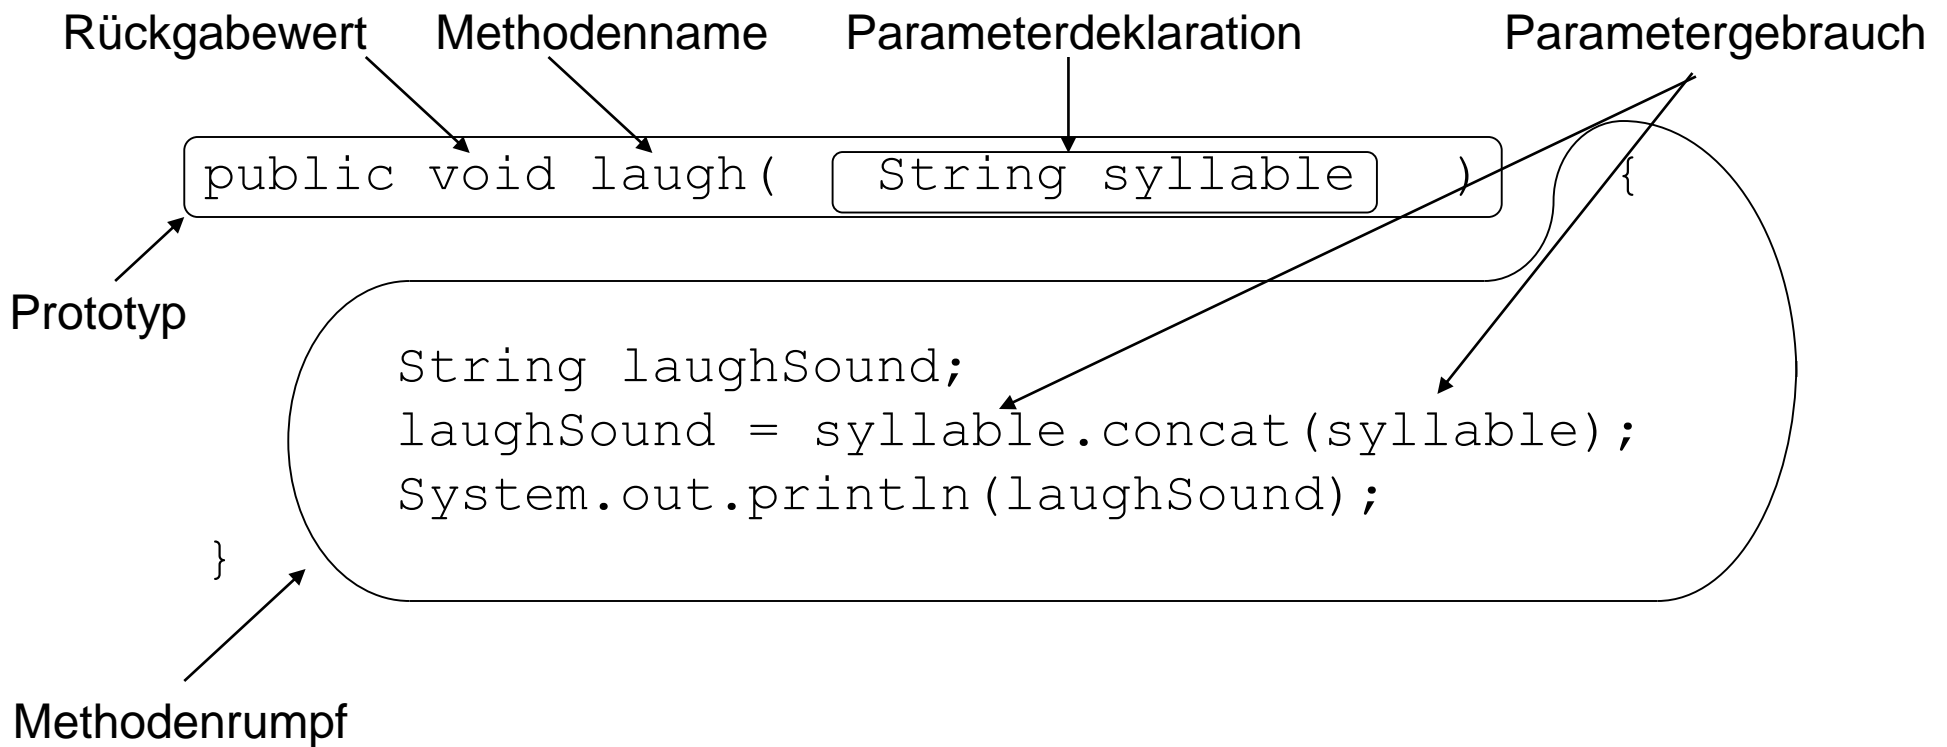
Rückgabewert Methodenname Parameterdeklaration Parametergebrauch

public void laugh( String syllable ) {

Prototyp

String laughSound;
laughSound = syllable.concat(syllable);
System.out.println(laughSound);
}

Methodenrumpf